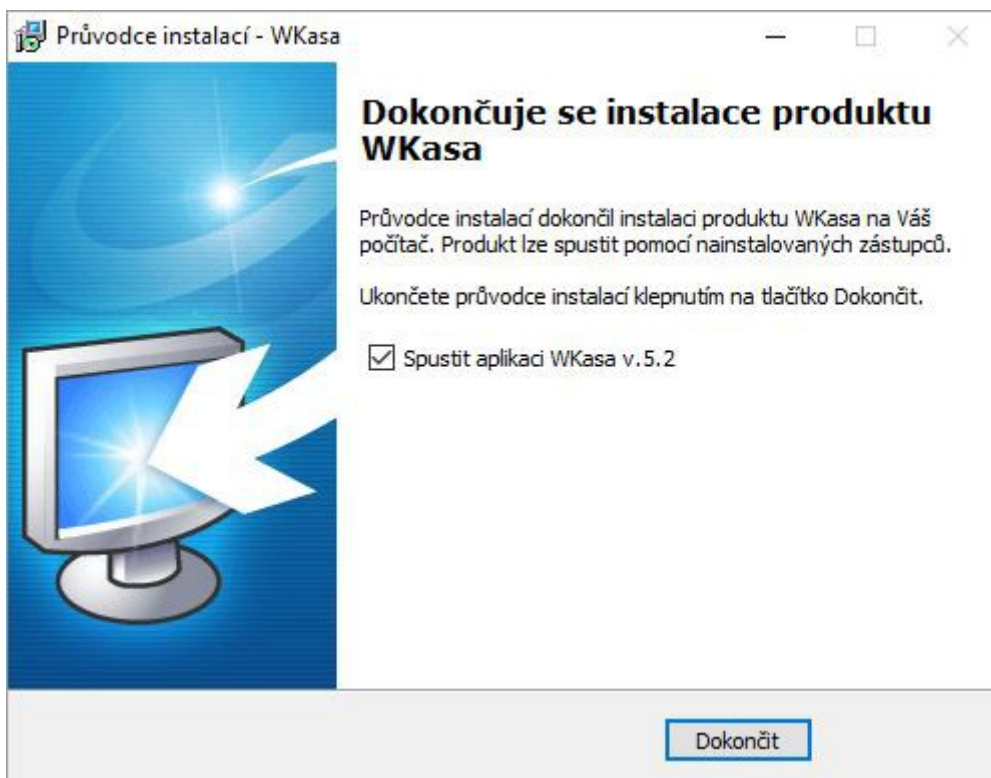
Průvodce instalací - WKasa

Dokončuje se instalace produktu WKasa

Průvodce instalací dokončil instalaci produktu WKasa na Váš počítač. Produkt lze spustit pomocí nainstalovaných zástupců.

Ukončete průvodce instalací klepnutím na tlačítko Dokončit.

Spustit aplikaci WKasa v.5.2

Dokončit